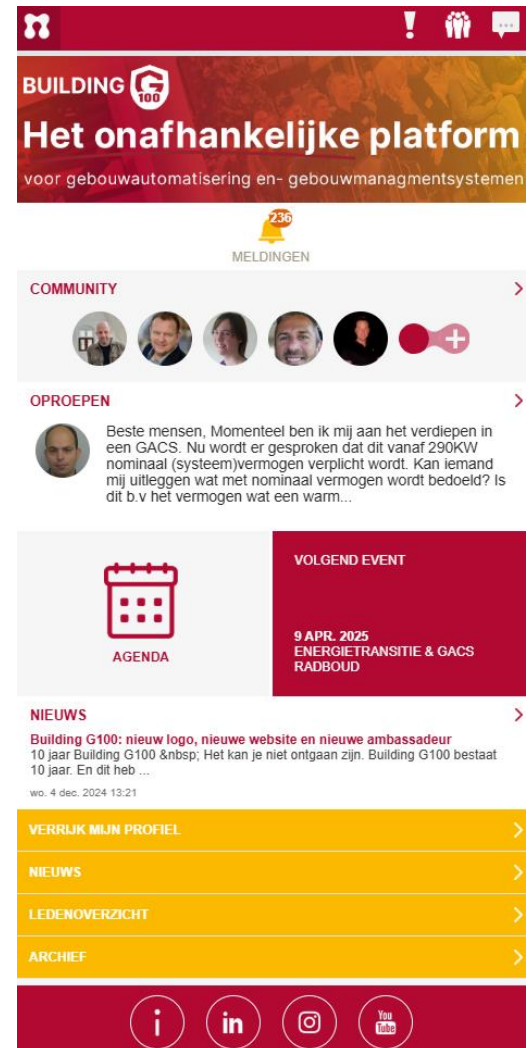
BUILDING G 100

Het onafhankelijke platform

voor gebouwautomatisering en- gebouwmanagmentsystemen

236

MELDINGEN

COMMUNITY

OPROEPEN

Beste mensen, Momenteel ben ik mij aan het verdiepen in een GACS. Nu wordt er gesproken dat dit vanaf 290KW nominaal (systeem)vermogen verplicht wordt. Kan iemand mij uitleggen wat met nominaal vermogen wordt bedoeld? Is dit b.v het vermogen wat een warm...

AGENDA

VOLGEND EVENT

9 APR. 2025
ENERGIETRANSITIE & GACS
RADBOUD

NIEUWS

Building G100: nieuw logo, nieuwe website en nieuwe ambassadeur
10 jaar Building G100 &nbsp; Het kan je niet ontgaan zijn. Building G100 bestaat 10 jaar. En dit heb ...

wo. 4 dec. 2024 13:21

VERRIJK MIJN PROFIEL

NIEUWS

LEDENOVERZICHT

ARCHIEF

You Tube